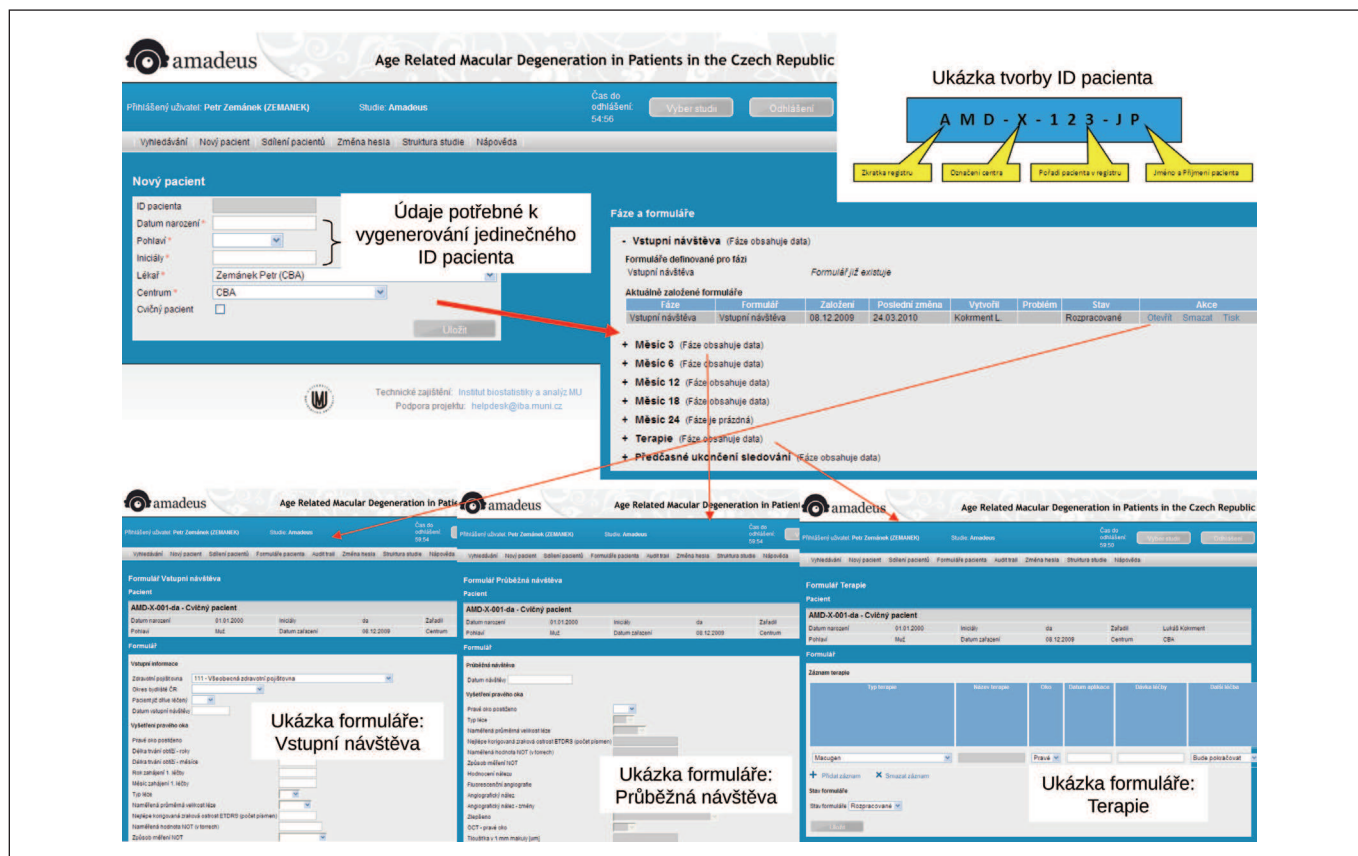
amadeus

Age Related Macular Degeneration in Patients in the Czech Republic

Přihlášený uživatel: Petr Zemánek (ZEMANEK) Studie: Amadeus Čas do odhlášení: 54:56 Vyber studii Odhlášení

Vyhledávání Nový pacient Sdílení pacientů Změna hesla Struktura studie Nápověda

Nový pacient

ID pacienta
Datum narození *
Pohlaví *
Iniciály *
Lékař * Zemánek Petr (CBA)
Centrum * CBA
Cvičný pacient

Uložit

Údaje potřebné k vygenerování jedinečného ID pacienta

Technické zajištění: Institut biostatistiky a analýz MU
Podpora projektu: helpdesk@iba.muni.cz

Ukázka tvorby ID pacienta

A M D - X - 1 2 3 - J P

Zkratka registru
Označení centra
Pořadí pacienta v registru
Jméno a Příjmení pacienta

Fáze a formuláře

- Vstupní návštěva (Fáze obsahuje data)

Formuláře definované pro fázi
Vstupní návštěva Formulář již existuje

Aktuálně založené formuláře

| Fáze | Formulář | Založení | Poslední změna | Vytvořil | Problém | Stav | Akce |
|---|---|---|---|---|---|---|---|
| Vstupní návštěva | Vstupní návštěva | 08.12.2009 | 24.03.2010 | Kokrment L. | | Rozpracované | Otevřít Smazat Tisk |

+ Měsíc 3 (Fáze obsahuje data)
+ Měsíc 6 (Fáze obsahuje data)
+ Měsíc 12 (Fáze obsahuje data)
+ Měsíc 18 (Fáze obsahuje data)
+ Měsíc 24 (Fáze je prázdná)
+ Terapie (Fáze obsahuje data)
+ Předčasné ukončení sledování (Fáze obsahuje data)

amadeus Age Related Macular Degeneration in Patients

Přihlášený uživatel: Petr Zemánek (ZEMANEK) Studie: Amadeus Čas do odhlášení 59:54

Vyhledávání Nový pacient Sdílení pacientů Formuláře pacienta Audit trail Změna hesla Struktura studie Nápověda

Formulář Vstupní návštěva
Pacient
AMD-X-001-da - Cvičný pacient
Datum narození 01.01.2000 Iniciály da Zařadil
Pohlaví Muž Datum zařazení 08.12.2009 Centrum
Formulář
Vstupní informace
Zdravotní pojišťovna 111 - Všeobecná zdravotní pojišťovna
Okres bydliště ČR
Pacient již dříve léčen
Datum vstupní návštěvy
Vyšetření pravého oka
Pravé oko postiženo
Délka trvání obtíží - roky
Délka trvání obtíží - měsíce
Rok zahájení 1. léčby
Měsíc zahájení 1. léčby
Typ léze
Naměřená průměrná velikost léze
Nejlepe korigovaná zraková ostrost ETDRS (počet písmen)
Naměřená hodnota NOT (v tomech)
Způsob měření NOT

Ukázka formuláře: Vstupní návštěva

amadeus Age Related Macular Degeneration in Patients

Přihlášený uživatel: Petr Zemánek (ZEMANEK) Studie: Amadeus Čas do odhlášení 59:54

Vyhledávání Nový pacient Sdílení pacientů Formuláře pacienta Audit trail Změna hesla Struktura studie Nápověda

Formulář Průběžná návštěva
Pacient
AMD-X-001-da - Cvičný pacient
Datum narození 01.01.2000 Iniciály da Zařadil
Pohlaví Muž Datum zařazení 08.12.2009 Centrum
Formulář
Průběžná návštěva
Datum návštěvy
Vyšetření pravého oka
Pravé oko postiženo
Typ léze
Naměřená průměrná velikost léze
Nejlepe korigovaná zraková ostrost ETDRS (počet písmen)
Naměřená hodnota NOT (v tomech)
Způsob měření NOT
Hodnocení nálezu
Fluorescenční angiografie
Angiografický nález
Angiografický nález - změny
Zlepšeno
OCT - pravé oko
Tloušťka v 1 mm makuly [um]

Ukázka formuláře: Průběžná návštěva

amadeus Age Related Macular Degeneration in Patients in the Czech Republic

Přihlášený uživatel: Petr Zemánek (ZEMANEK) Studie: Amadeus Čas do odhlášení 59:50 Vyber studii Odhlášení

Vyhledávání Nový pacient Sdílení pacientů Formuláře pacienta Audit trail Změna hesla Struktura studie Nápověda

Formulář Terapie
Pacient
AMD-X-001-da - Cvičný pacient
Datum narození 01.01.2000 Iniciály da Zařadil Lukáš Kokrment
Pohlaví Muž Datum zařazení 08.12.2009 Centrum CBA
Formulář
Záznam terapie

| Typ terapie | Název terapie | Oko | Datum aplikace | Dávka léčby | Další léčba |
|---|---|---|---|---|---|
| Macugen | | Pravé | | | Bude pokračovat |

+ Přidat záznam × Smazat záznam
Stav formuláře
Stav formuláře Rozpracované
Uložit

Ukázka formuláře: Terapie